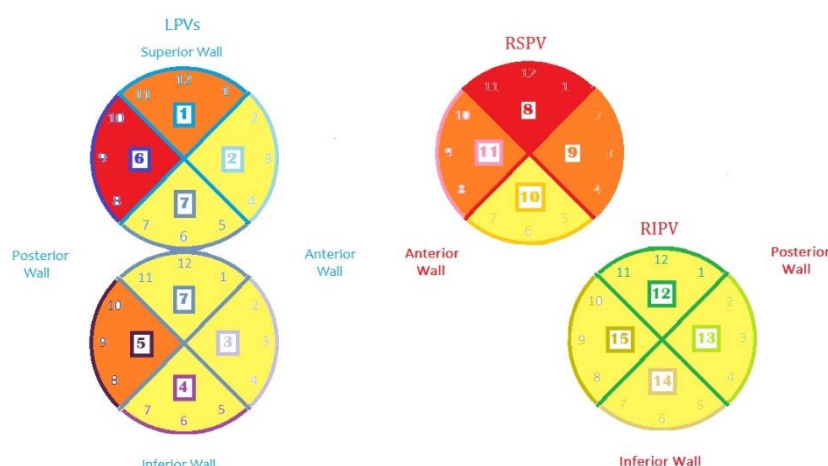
LPVs

Superior Wall

12
11 1
1
10 2
6 2
9 3
8 4
7
7 5
6

Posterior Wall

Anterior Wall

12
11 1
7
10 2
9 5 3 3
8 4
4
7 5
6

Inferior Wall

RSPV

12
11 1
8
10 2
9 11 9 3
8 4
10
7 5
6

Anterior Wall

RIPV

Posterior Wall

12
11 1
12
10 2
9 15 13 3
8 4
14
7 5
6

Inferior Wall